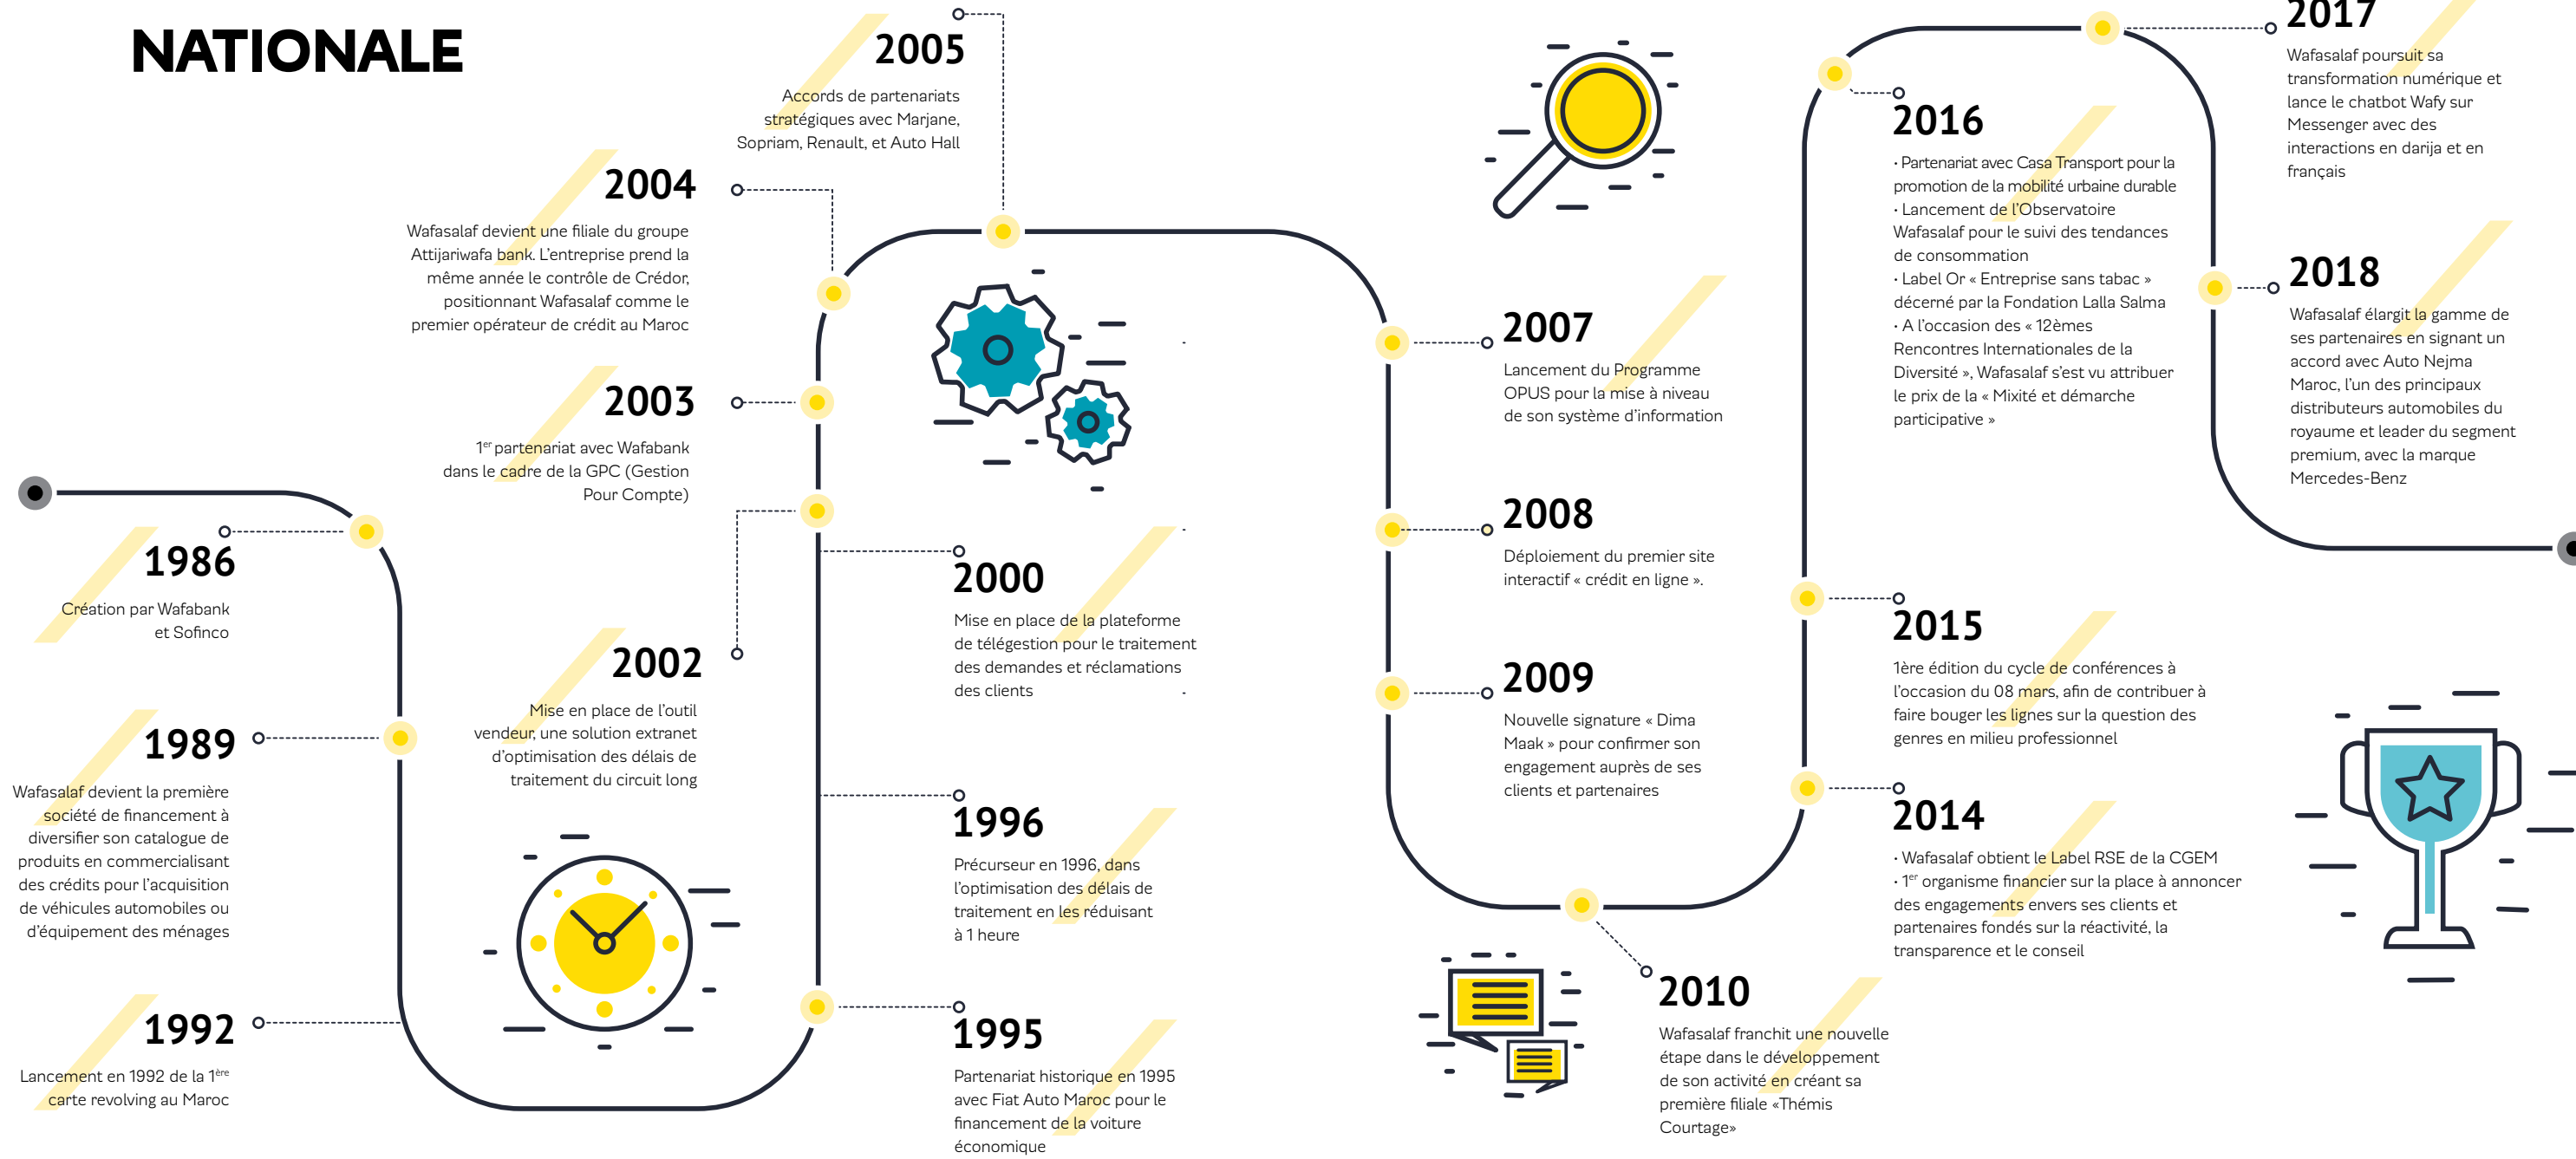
NATIONALE

1986
Création par Wafabank et Sofinco

1989
Wafasalaf devient la première société de financement à diversifier son catalogue de produits en commercialisant des crédits pour l'acquisition de véhicules automobiles ou d'équipement des ménages

1992
Lancement en 1992 de la 1$^{ère}$ carte revolving au Maroc

2004
Wafasalaf devient une filiale du groupe Attijariwafa bank. L'entreprise prend la même année le contrôle de Crédor, positionnant Wafasalaf comme le premier opérateur de crédit au Maroc

2003
1$^{er}$ partenariat avec Wafabank dans le cadre de la GPC (Gestion Pour Compte)

2002
Mise en place de l'outil vendeur, une solution extranet d'optimisation des délais de traitement du circuit long

2005
Accords de partenariats stratégiques avec Marjane, Sopriam, Renault, et Auto Hall

2000
Mise en place de la plateforme de télégestion pour le traitement des demandes et réclamations des clients

1996
Précurseur en 1996, dans l'optimisation des délais de traitement en les réduisant à 1 heure

1995
Partenariat historique en 1995 avec Fiat Auto Maroc pour le financement de la voiture économique

2007
Lancement du Programme OPUS pour la mise à niveau de son système d'information

2008
Déploiement du premier site interactif « crédit en ligne ».

2009
Nouvelle signature « Dima Maak » pour confirmer son engagement auprès de ses clients et partenaires

2010
Wafasalaf franchit une nouvelle étape dans le développement de son activité en créant sa première filiale «Thémis Courtage»

2016
· Partenariat avec Casa Transport pour la promotion de la mobilité urbaine durable
· Lancement de l'Observatoire Wafasalaf pour le suivi des tendances de consommation
· Label Or « Entreprise sans tabac » décerné par la Fondation Lalla Salma
· A l'occasion des « 12èmes Rencontres Internationales de la Diversité », Wafasalaf s'est vu attribuer le prix de la « Mixité et démarche participative »

2015
1ère édition du cycle de conférences à l'occasion du 08 mars, afin de contribuer à faire bouger les lignes sur la question des genres en milieu professionnel

2014
· Wafasalaf obtient le Label RSE de la CGEM
· 1$^{er}$ organisme financier sur la place à annoncer des engagements envers ses clients et partenaires fondés sur la réactivité, la transparence et le conseil

2017
Wafasalaf poursuit sa transformation numérique et lance le chatbot Wafy sur Messenger avec des interactions en darija et en français

2018
Wafasalaf élargit la gamme de ses partenaires en signant un accord avec Auto Nejma Maroc, l'un des principaux distributeurs automobiles du royaume et leader du segment premium, avec la marque Mercedes-Benz